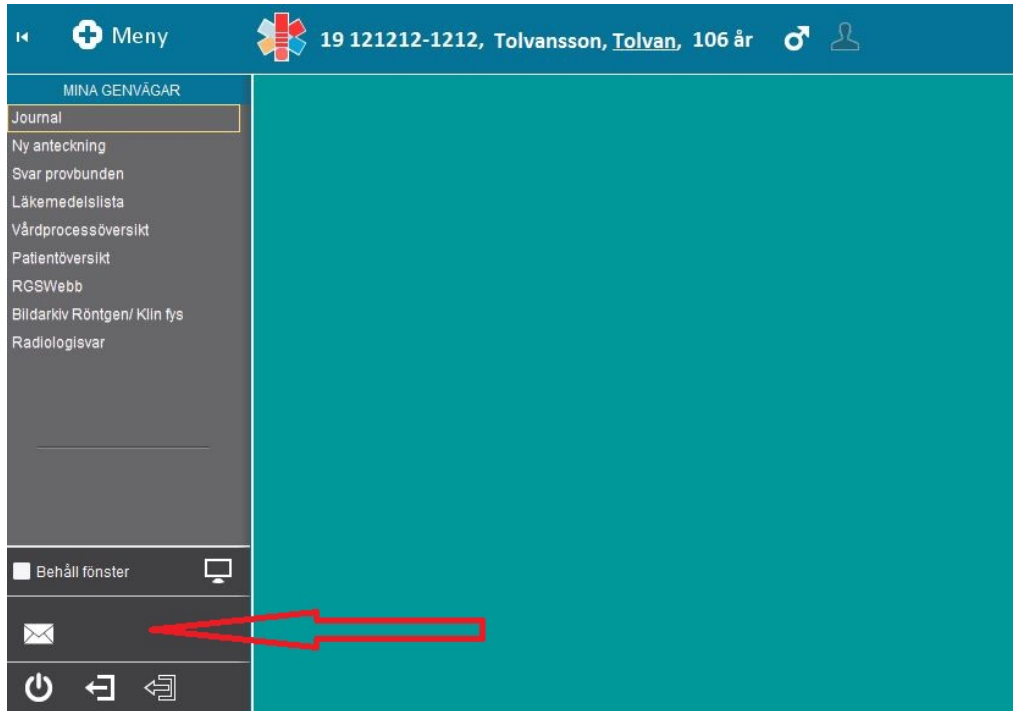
Meny

19 121212-1212, Tolvansson, Tolvan, 106 år

MINA GENVÄGAR
Journal
Ny anteckning
Svar provbunden
Läkemedelslista
Vårdprocessöversikt
Patientöversikt
RGSWebb
Bildarkiv Röntgen/ Klin fys
Radiologisvar

Behåll fönster